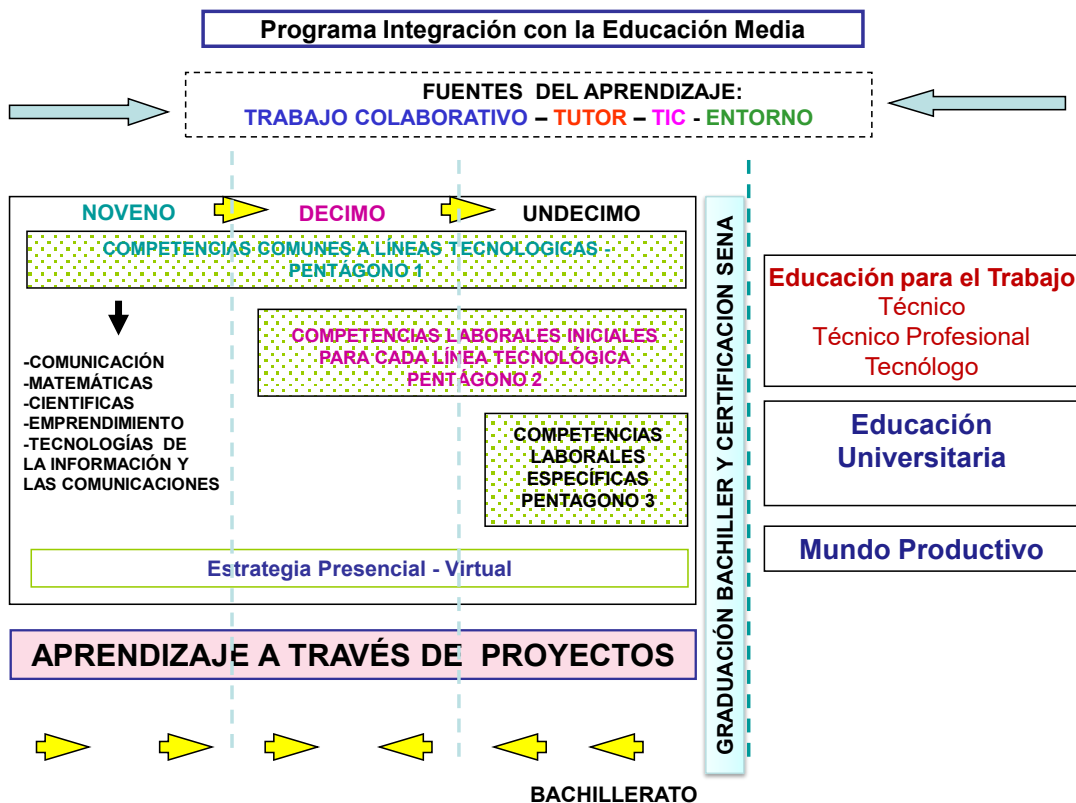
Programa Integración con la Educación Media

FUENTES DEL APRENDIZAJE:
TRABAJO COLABORATIVO – TUTOR – TIC - ENTORNO

NOVENO
DECIMO
UNDECIMO

COMPETENCIAS COMUNES A LÍNEAS TECNOLOGICAS - PENTÁGONO 1

-COMUNICACIÓN
-MATEMÁTICAS
-CIENTIFICAS
-EMPRENDIMIENTO
-TECNOLOGÍAS DE LA INFORMACIÓN Y LAS COMUNICACIONES

COMPETENCIAS LABORALES INICIALES PARA CADA LÍNEA TECNOLÓGICA PENTÁGONO 2

COMPETENCIAS LABORALES ESPECÍFICAS PENTAGONO 3

Estrategia Presencial - Virtual

GRADUACIÓN BACHILLER Y CERTIFICACION SENA

Educación para el Trabajo
Técnico
Técnico Profesional
Tecnólogo

Educación Universitaria

Mundo Productivo

APRENDIZAJE A TRAVÉS DE PROYECTOS

BACHILLERATO